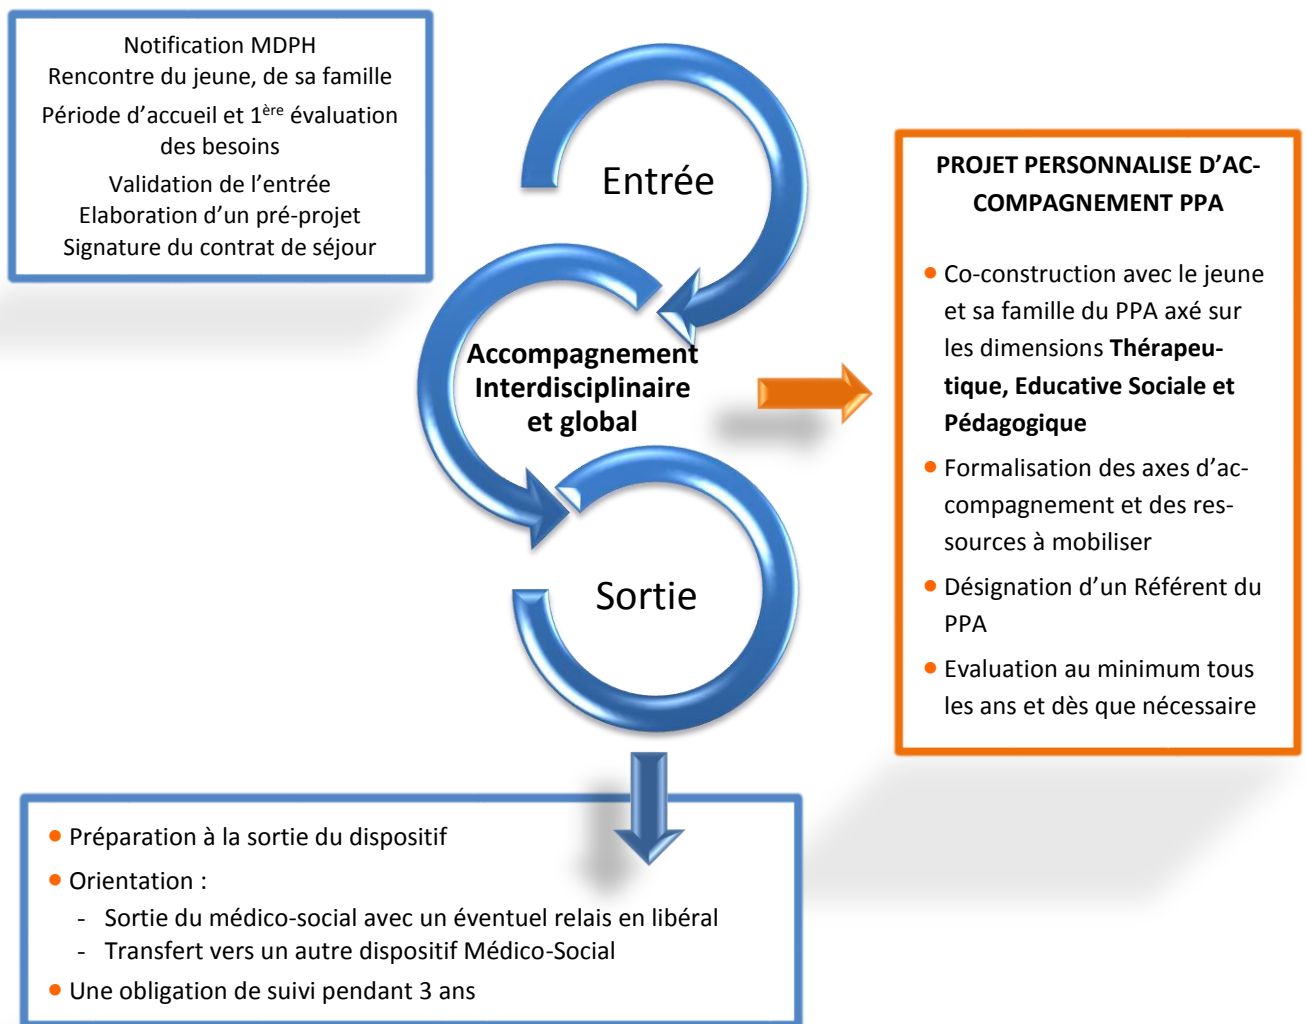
Notification MDPH
Rencontre du jeune, de sa famille
Période d'accueil et 1$^{ère}$ évaluation des besoins
Validation de l'entrée
Elaboration d'un pré-projet
Signature du contrat de séjour

Entrée

Accompagnement Interdisciplinaire et global

Sortie

PROJET PERSONNALISE D'ACCOMPAGNEMENT PPA

• Co-construction avec le jeune et sa famille du PPA axé sur les dimensions **Thérapeutique, Educative Sociale et Pédagogique**
• Formalisation des axes d'accompagnement et des ressources à mobiliser
• Désignation d'un Référent du PPA
• Evaluation au minimum tous les ans et dès que nécessaire

• Préparation à la sortie du dispositif
• Orientation :
- Sortie du médico-social avec un éventuel relais en libéral
- Transfert vers un autre dispositif Médico-Social
• Une obligation de suivi pendant 3 ans